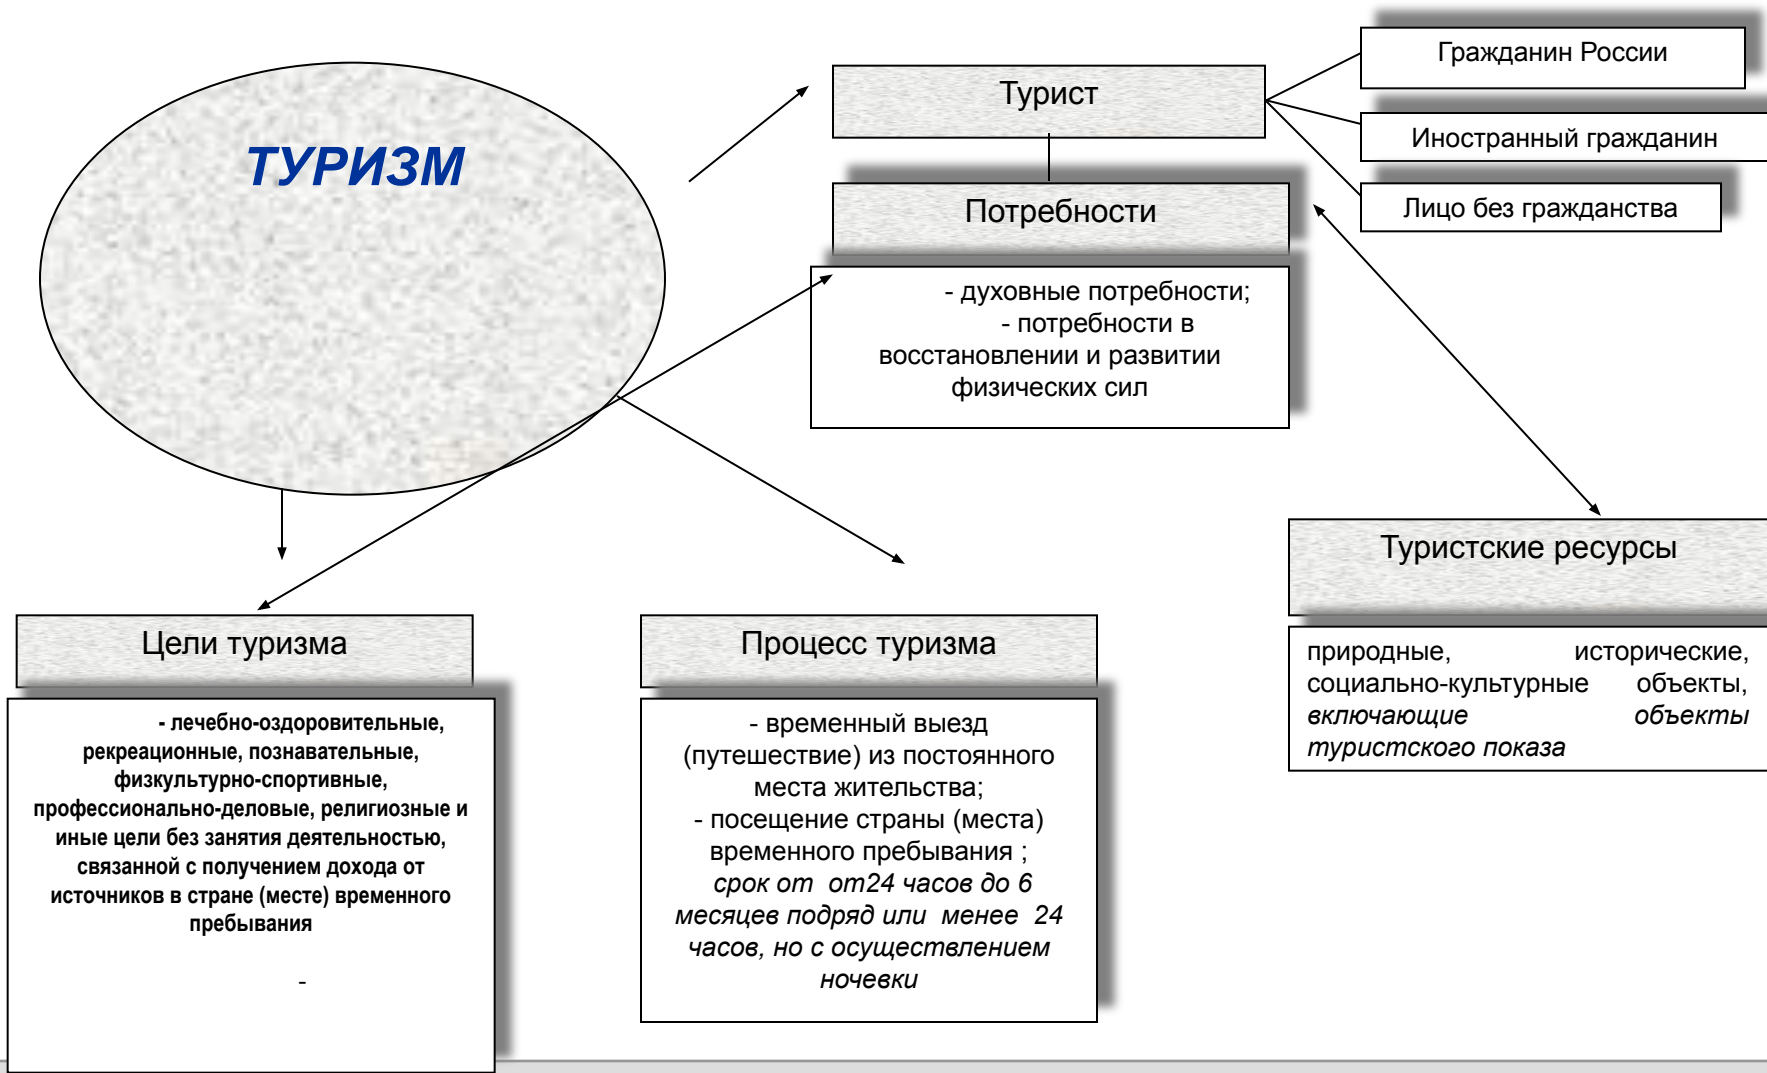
ТУРИЗМ

Турист

Гражданин России

Иностранный гражданин

Лицо без гражданства

Потребности

- духовные потребности;
- потребности в восстановлении и развитии физических сил

Туристские ресурсы

природные, исторические, социально-культурные объекты, включающие объекты туристского показа

Цели туризма

- лечебно-оздоровительные, рекреационные, познавательные, физкультурно-спортивные, профессионально-деловые, религиозные и иные цели без занятия деятельностью, связанной с получением дохода от источников в стране (месте) временного пребывания

-

Процесс туризма

- временный выезд (путешествие) из постоянного места жительства;
- посещение страны (места) временного пребывания ;
срок от от24 часов до 6 месяцев подряд или менее 24 часов, но с осуществлением ночевки